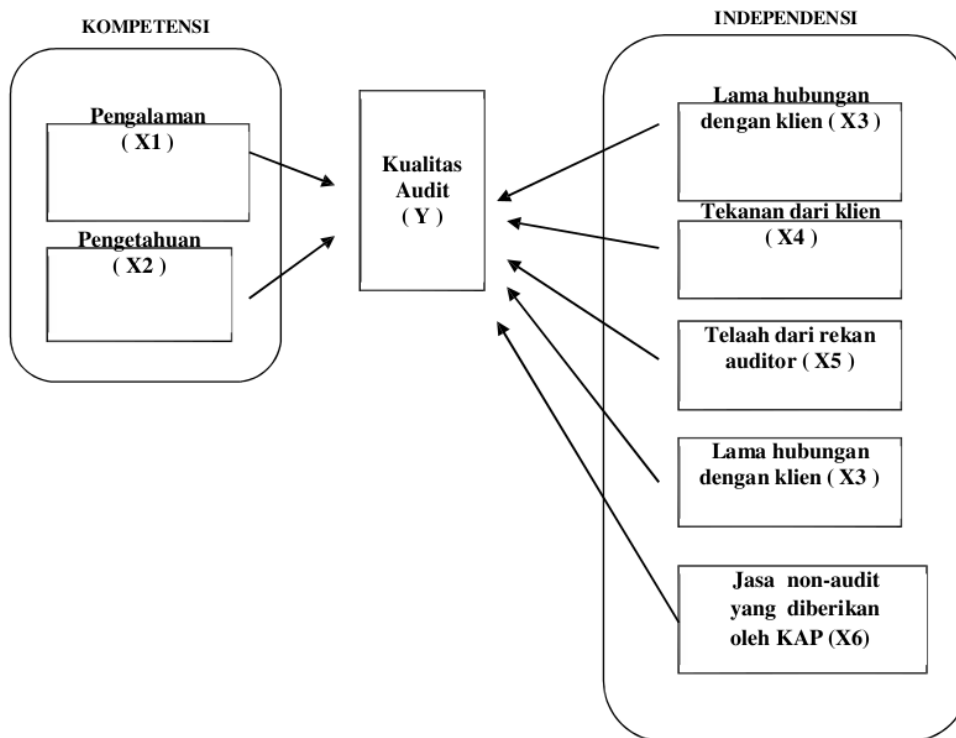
KOMPETENSI

Pengalaman
( X1 )

Pengetahuan
( X2 )

Kualitas
Audit
( Y )

INDEPENDENSI

Lama hubungan
dengan klien ( X3 )

Tekanan dari klien
( X4 )

Telaah dari rekan
auditor ( X5 )

Lama hubungan
dengan klien ( X3 )

Jasa non-audit
yang diberikan
oleh KAP (X6)